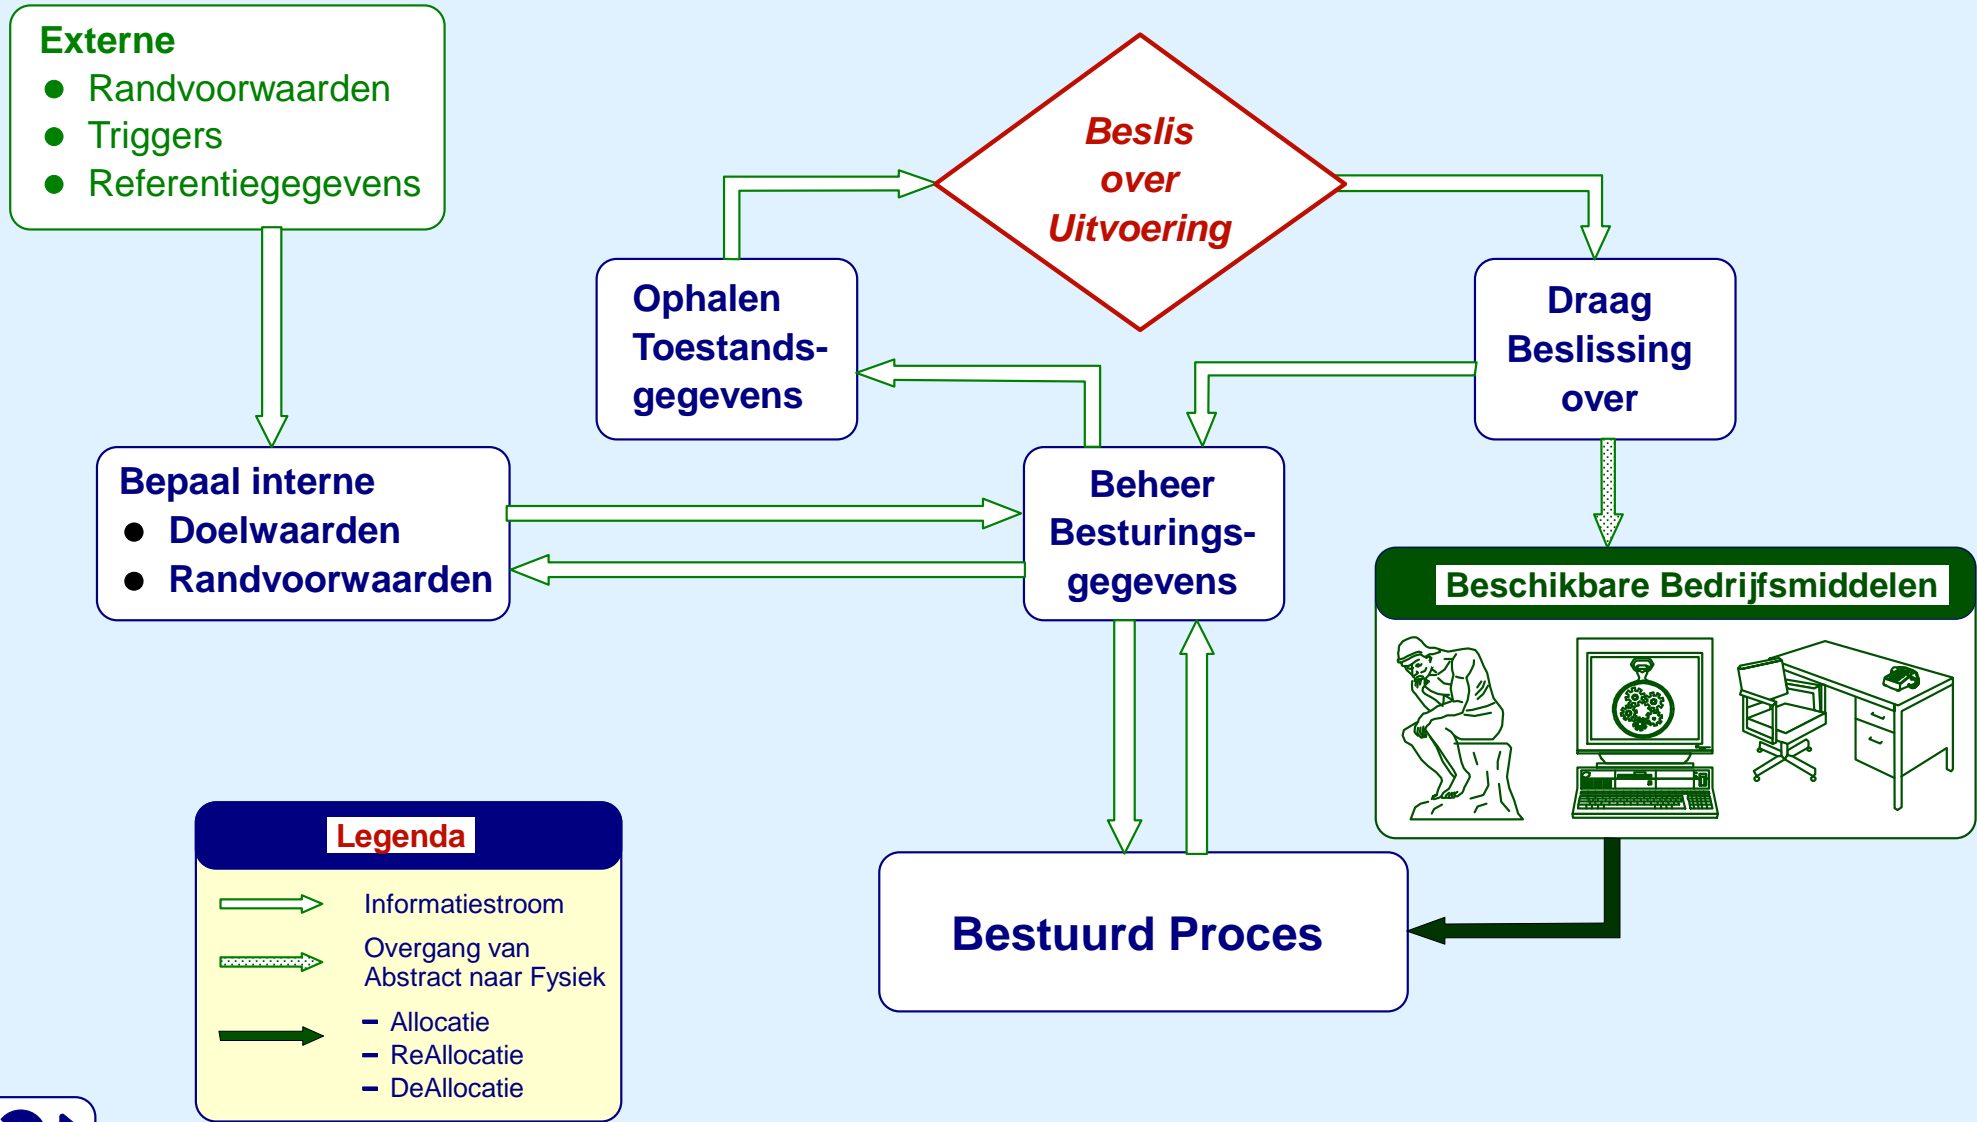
Externe
● Randvoorwaarden
● Triggers
● Referentiegegevens

Beslis over Uitvoering

Ophalen Toestandsgegevens

Draag Beslissing over

Bepaal interne
● Doelwaarden
● Randvoorwaarden

Beheer Besturingsgegevens

Beschikbare Bedrijfsmiddelen

Legenda
Informatiestroom
Overgang van Abstract naar Fysiek
– Allocatie
– ReAllocatie
– DeAllocatie

Bestuurd Proces